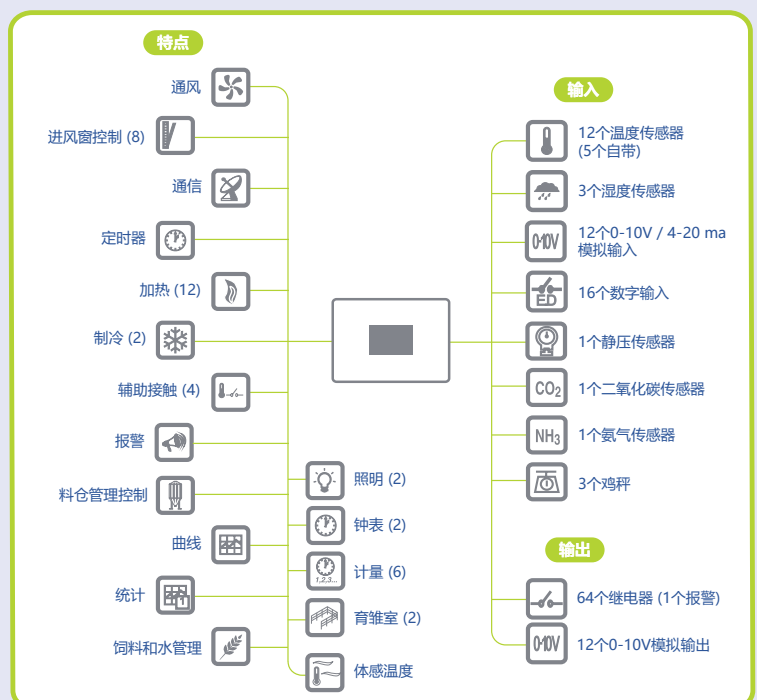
特点

通风
进风窗控制 (8)
通信
定时器
加热 (12)
制冷 (2)
辅助接触 (4)
报警
料仓管理控制
曲线
统计
饲料和水管理

照明 (2)
钟表 (2)
1,2,3...
计量 (6)
育雏室 (2)
体感温度

输入

12个温度传感器 (5个自带)
3个湿度传感器
0-10V
12个0-10V / 4-20 ma 模拟输入
ED
16个数字输入
1个静压传感器
$CO_2$
1个二氧化碳传感器
$NH_3$
1个氨气传感器
3个鸡秤

输出

64个继电器 (1个报警)
0-10V
12个0-10V模拟输出